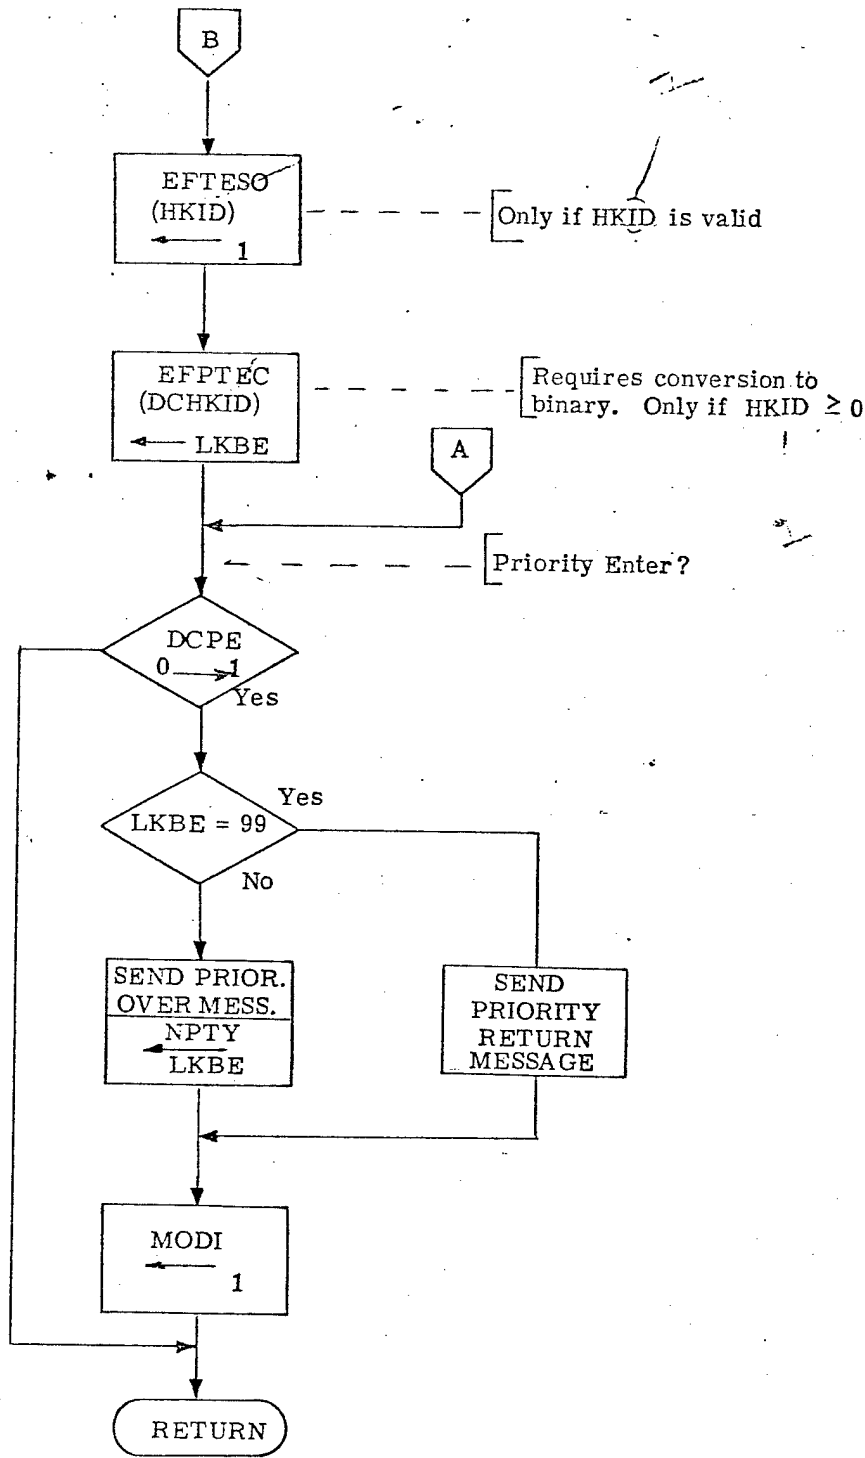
B

EFTESO
(HKID)
$\leftarrow$ 1

Only if HKID is valid

EFPTEC
(DCHKID)
$\leftarrow$ LKBE

Requires conversion to binary. Only if HKID $\geq 0$

A

Priority Enter?

DCPE
$0 \rightarrow 1$
Yes

LKBE = 99
Yes
No

SEND PRIOR. OVER MESS.
NPTY
$\leftarrow$
LKBE

SEND PRIORITY RETURN MESSAGE

MODI
$\leftarrow$ 1

RETURN